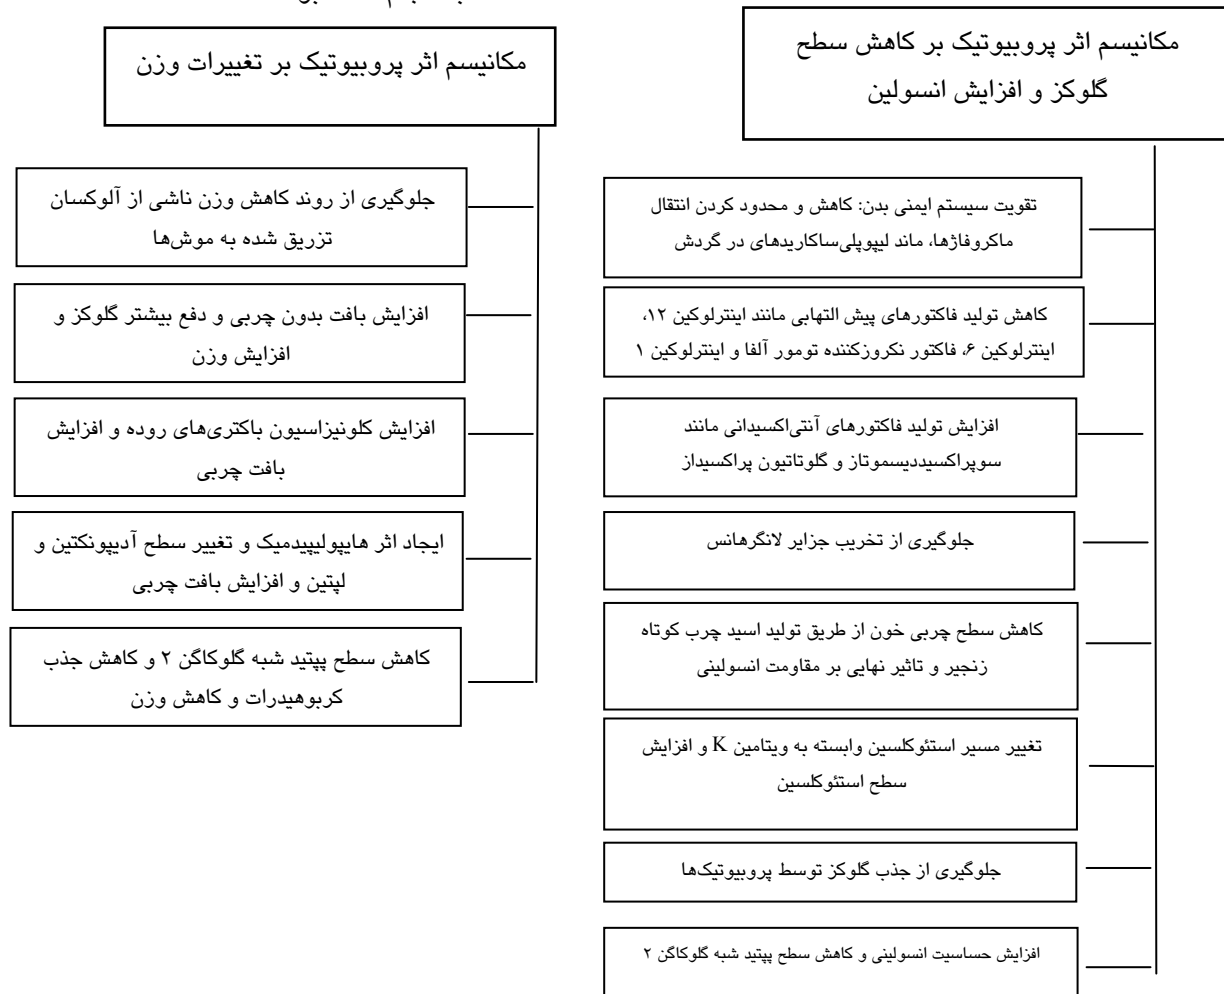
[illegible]

مکانیسم اثر پروبیوتیک بر کاهش سطح گلوکز و افزایش انسولین

تقویت سیستم ایمنی بدن: کاهش و محدود کردن انتقال ماکروفاژها، ماند لیپوپلی‌ساکاریدهای در گردش

کاهش تولید فاکتورهای پیش التهابی مانند اینترلوکین ۱۲، اینترلوکین ۶، فاکتور نکروزکننده تومور آلفا و اینترلوکین ۱

افزایش تولید فاکتورهای آنتی‌اکسیدانی مانند سوپراکسیددیسموتاز و گلوتاتیون پراکسیداز

جلوگیری از تخریب جزایر لانگرهانس

کاهش سطح چربی خون از طریق تولید اسید چرب کوتاه زنجیر و تاثیر نهایی بر مقاومت انسولینی

تغییر مسیر استئوکلسین وابسته به ویتامین K و افزایش سطح استئوکلسین

جلوگیری از جذب گلوکز توسط پروبیوتیک‌ها

افزایش حساسیت انسولینی و کاهش سطح پپتید شبه گلوکاگن ۲

مکانیسم اثر پروبیوتیک بر تغییرات وزن

جلوگیری از روند کاهش وزن ناشی از آلوکسان تزریق شده به موش‌ها

افزایش بافت بدون چربی و دفع بیشتر گلوکز و افزایش وزن

افزایش کلونیزاسیون باکتری‌های روده و افزایش بافت چربی

ایجاد اثر هایپولیپیدمیک و تغییر سطح آدیپونکتین و لپتین و افزایش بافت چربی

کاهش سطح پپتید شبه گلوکاگن ۲ و کاهش جذب کربوهیدرات و کاهش وزن